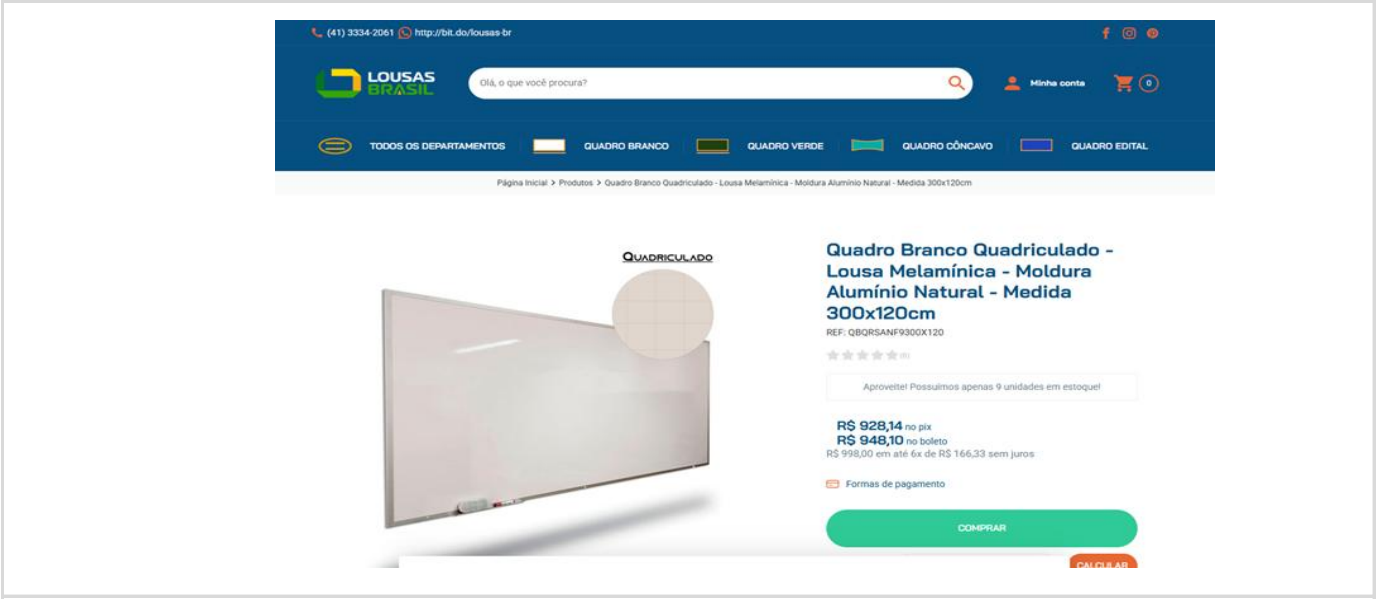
(41) 3334-2061 http://bit.do/lousas-br

LOUSAS BRASIL

Olá, o que você procura?

Minha conta

0

TODOS OS DEPARTAMENTOS

QUADRO BRANCO

QUADRO VERDE

QUADRO CÔNCAVO

QUADRO EDITAL

Página Inicial > Produtos > Quadro Branco Quadriculado - Lousa Melamínica - Moldura Alumínio Natural - Medida 300x120cm

QUADRICULADO

Quadro Branco Quadriculado - Lousa Melamínica - Moldura Alumínio Natural - Medida 300x120cm

REF: QBQRSANF9300X120

(0)

Aproveite! Possuímos apenas 9 unidades em estoque!

R$ 928,14 no pix

R$ 948,10 no boleto

R$ 998,00 em até 6x de R$ 166,33 sem juros

Formas de pagamento

COMPRAR

CALCULAR